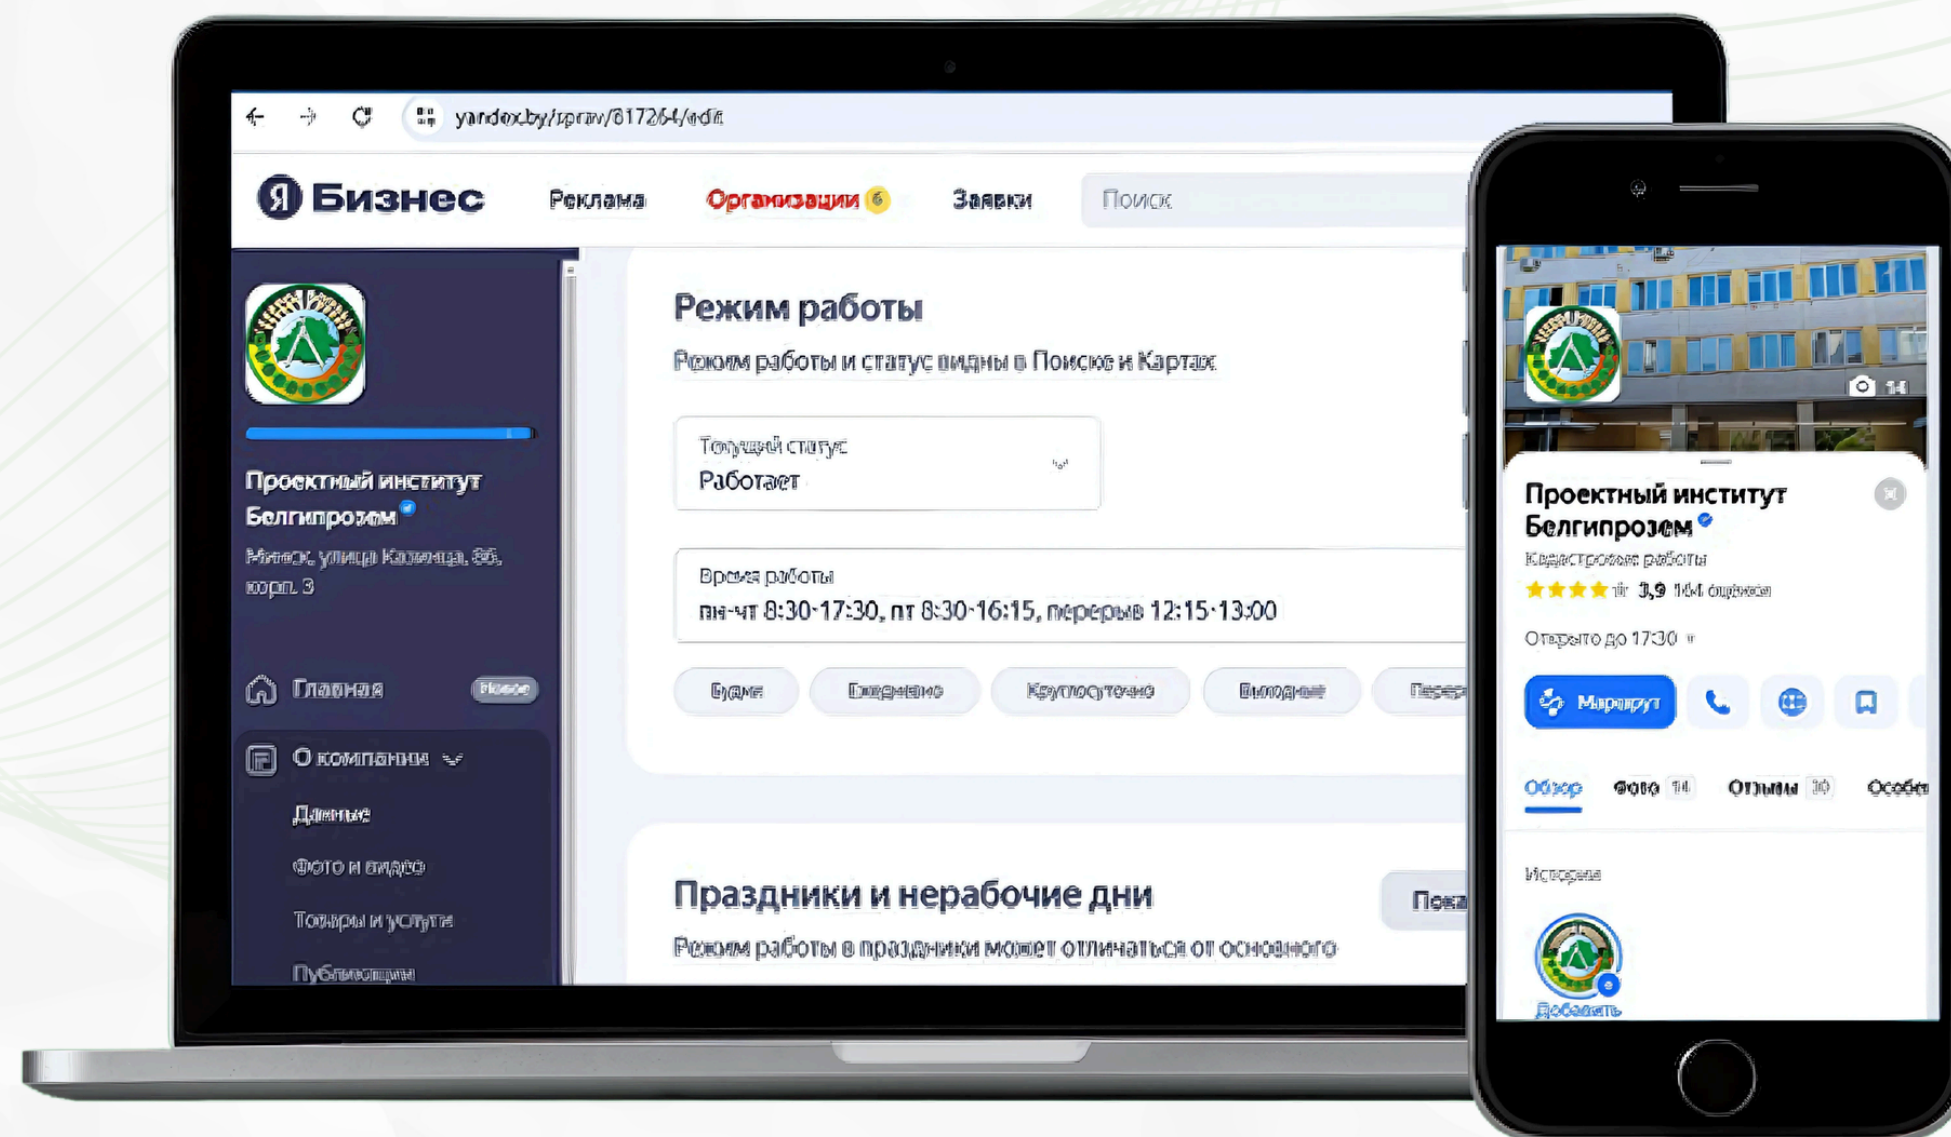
yandex.by/sprav/817264/edit

Я Бизнес Реклама Организации 6 Заявки Поиск

Проектный институт Белгипрозем
Минск, улица Казинца, 86, корп. 3

Главная Новое
О компании
Данные
Фото и видео
Товары и услуги
Публикации

Режим работы
Режим работы и статус видны в Поиске и Картах

Текущий статус
Работает

Время работы
пн-чт 8:30-17:30, пт 8:30-16:15, перерыв 12:15-13:00

Будни Ежедневно Круглосуточно Выходные Пере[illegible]

Праздники и нерабочие дни
Режим работы в праздники может отличаться от основного

Пока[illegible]

14

Проектный институт Белгипрозем
Кадастровые работы
3,9 164 оценки
Открыто до 17:30
Маршрут
Обзор Фото 14 Отзывы 30 Особ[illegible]
Истории
Добавить